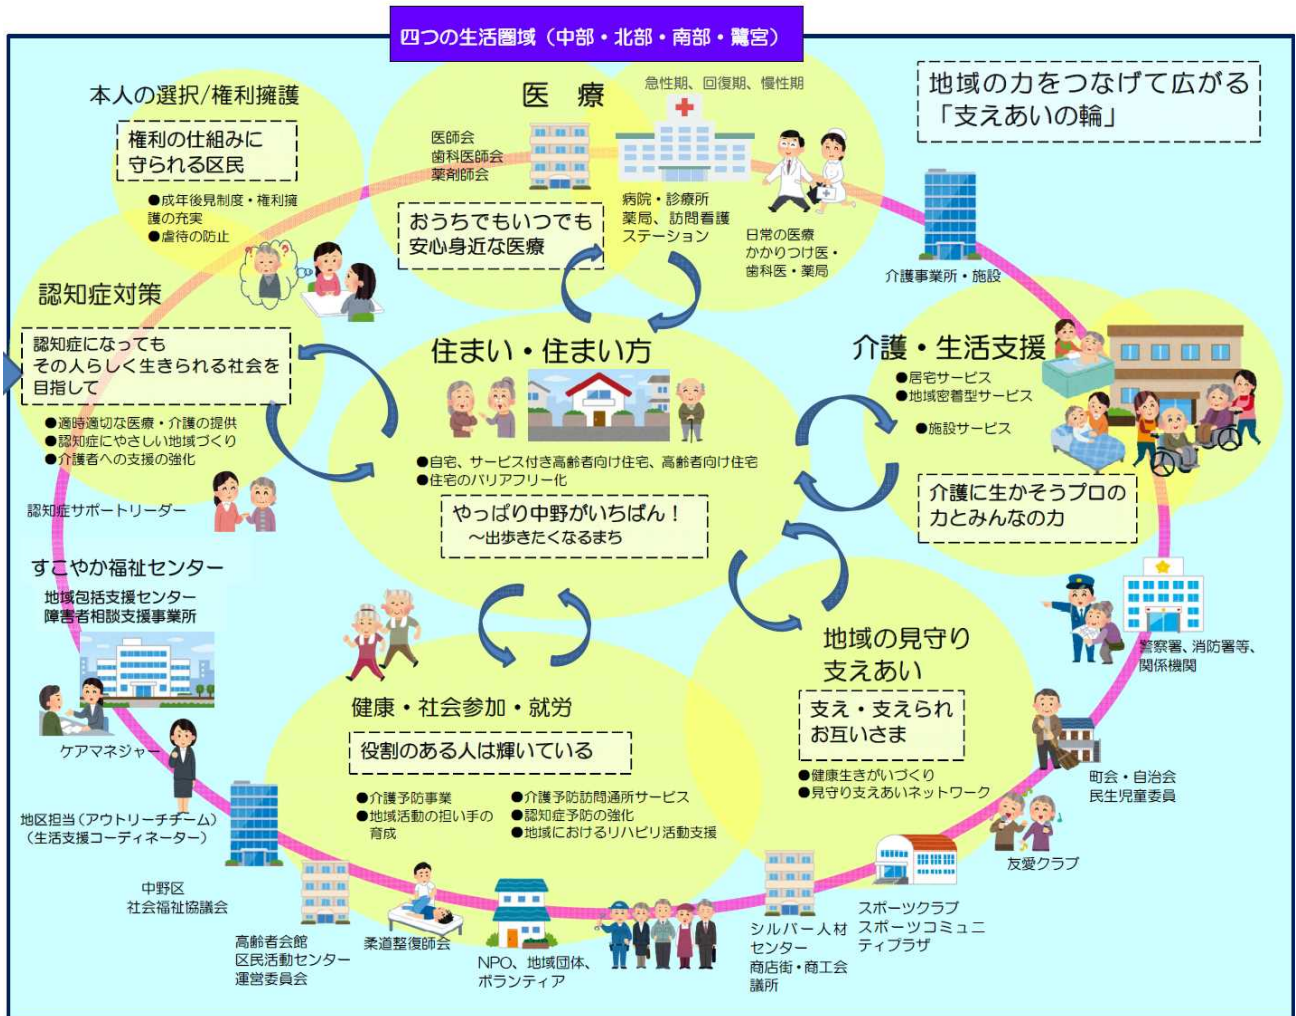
四つの生活圏域（中部・北部・南部・鷺宮）

地域の力をつなげて広がる「支えあいの輪」

本人の選択/権利擁護

権利の仕組みに守られる区民

●成年後見制度・権利擁護の充実
●虐待の防止

医　療

急性期、回復期、慢性期

医師会
歯科医師会
薬剤師会

おうちでもいつでも安心身近な医療

病院・診療所
薬局、訪問看護ステーション

日常の医療
かかりつけ医・歯科医・薬局

介護事業所・施設

認知症対策

認知症になってもその人らしく生きられる社会を目指して

●適時適切な医療・介護の提供
●認知症にやさしい地域づくり
●介護者への支援の強化

認知症サポートリーダー

住まい・住まい方

●自宅、サービス付き高齢者向け住宅、高齢者向け住宅
●住宅のバリアフリー化

やっぱり中野がいちばん！
～出歩きたくなるまち

介護・生活支援

●居宅サービス
●地域密着型サービス
●施設サービス

介護に生かそうプロの力とみんなの力

すこやか福祉センター

地域包括支援センター
障害者相談支援事業所

ケアマネジャー

地区担当（アウトリーチチーム）
（生活支援コーディネーター）

中野区
社会福祉協議会

健康・社会参加・就労

役割のある人は輝いている

●介護予防事業
●地域活動の担い手の育成
●介護予防訪問通所サービス
●認知症予防の強化
●地域におけるリハビリ活動支援

地域の見守り支えあい

支え・支えられお互いさま

●健康生きがいづくり
●見守り支えあいネットワーク

警察署、消防署等、関係機関

町会・自治会
民生児童委員

友愛クラブ

高齢者会館
区民活動センター
運営委員会

柔道整復師会

NPO、地域団体、ボランティア

シルバー人材センター
商店街・商工会議所

スポーツクラブ
スポーツコミュニティプラザ